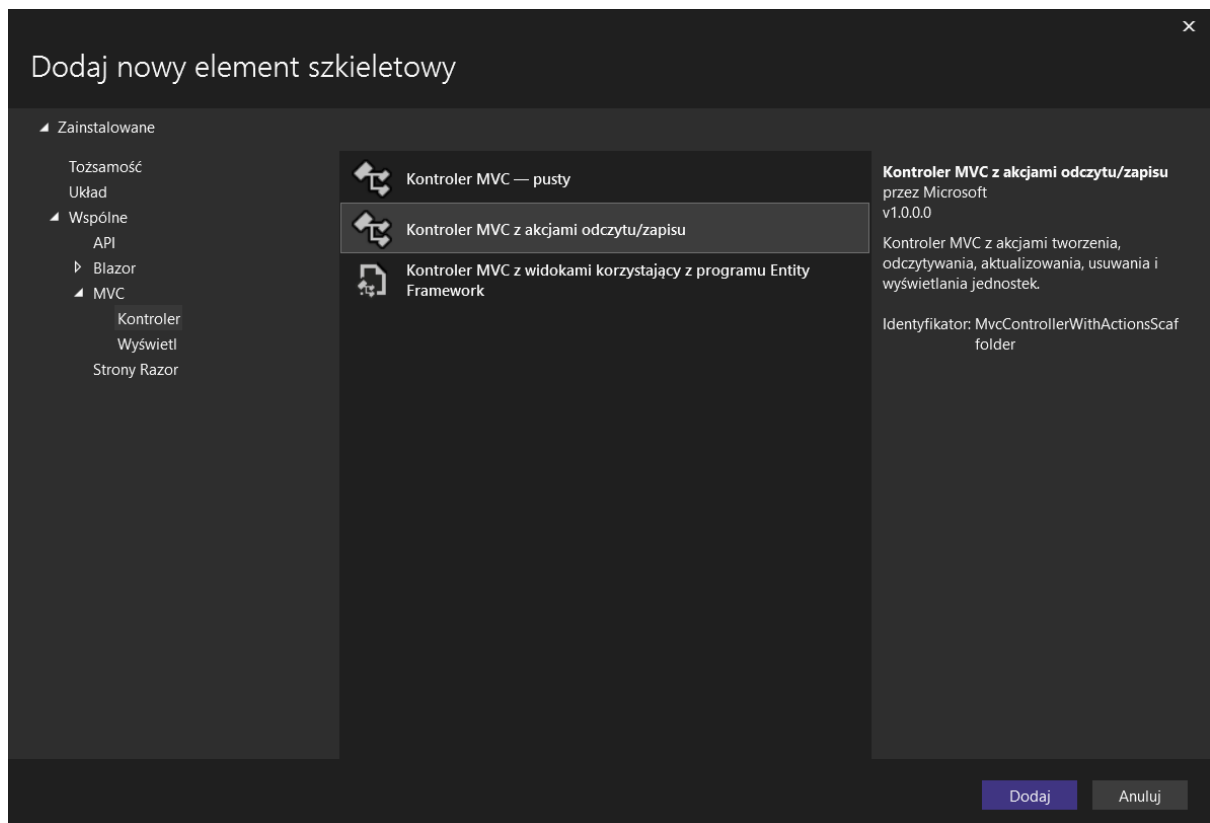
×

Dodaj nowy element szkieletowy

◢ Zainstalowane

Tożsamość
Układ
◢ Wspólne
API
▷ Blazor
◢ MVC
Kontroler
Wyświetl
Strony Razor

Kontroler MVC — pusty

Kontroler MVC z akcjami odczytu/zapisu

Kontroler MVC z widokami korzystający z programu Entity Framework

Kontroler MVC z akcjami odczytu/zapisu
przez Microsoft
v1.0.0.0

Kontroler MVC z akcjami tworzenia, odczytywania, aktualizowania, usuwania i wyświetlania jednostek.

Identyfikator: MvcControllerWithActionsScaffolder

Dodaj
Anuluj